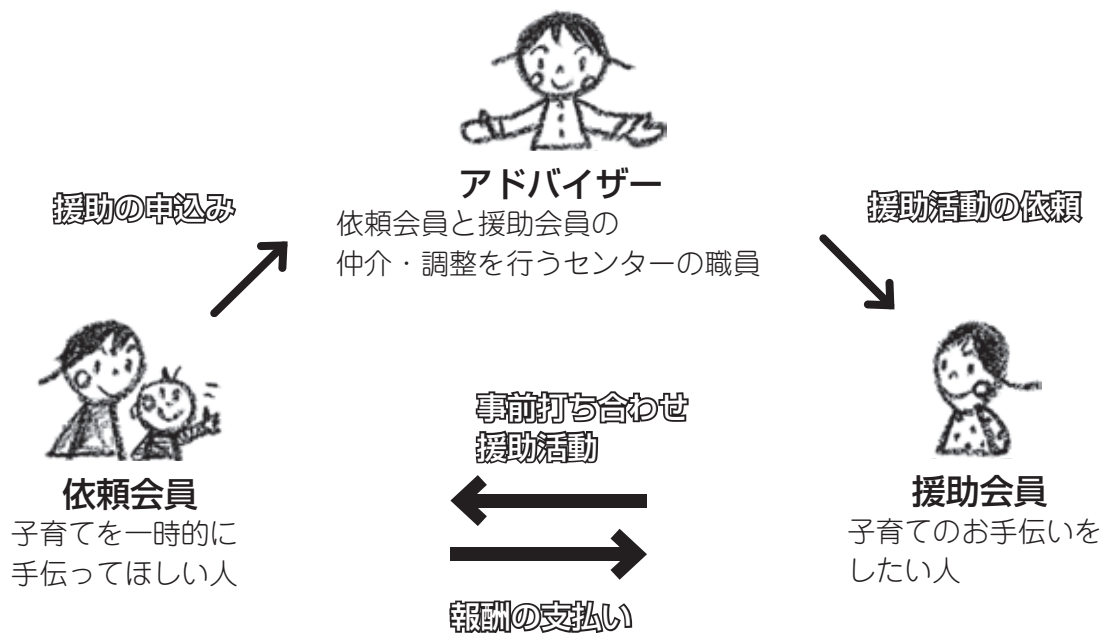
アドバイザー
依頼会員と援助会員の仲介・調整を行うセンターの職員

援助の申込み

援助活動の依頼

依頼会員
子育てを一時的に手伝ってほしい人

事前打ち合わせ
援助活動

報酬の支払い

援助会員
子育てのお手伝いをしたい人